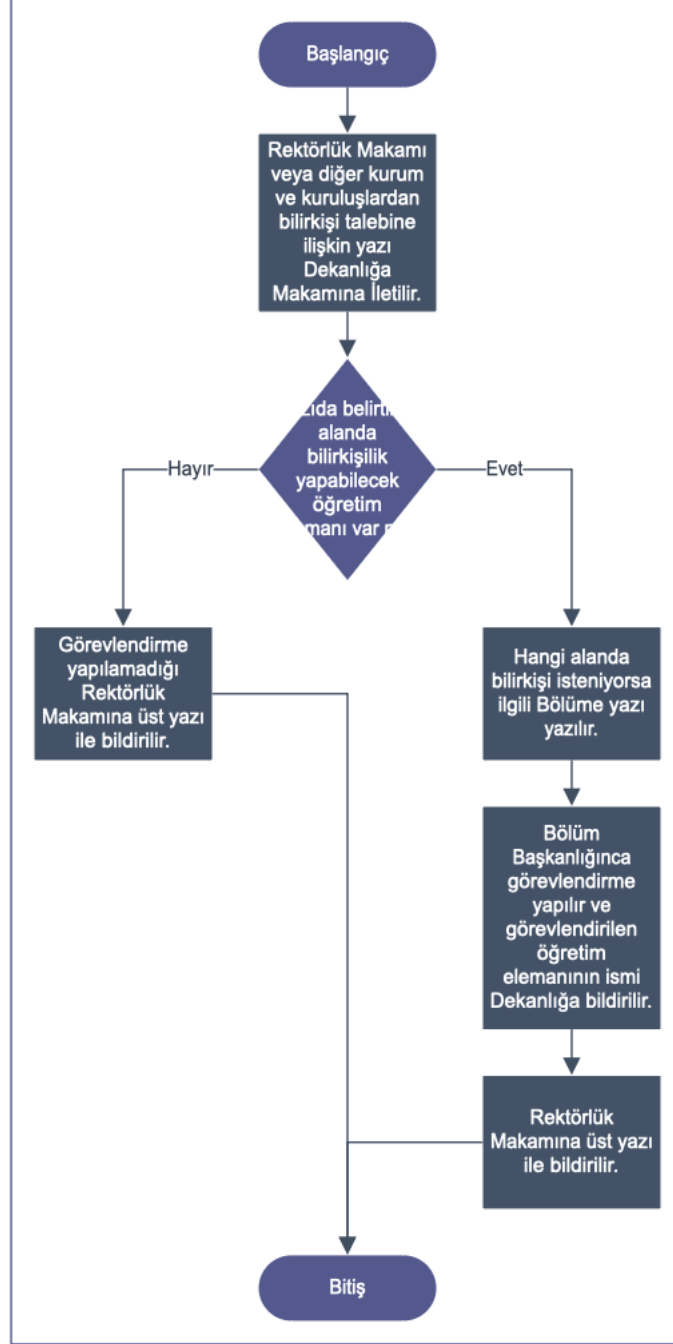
Başlangıç

Rektörlük Makamı veya diğer kurum ve kuruluşlardan bilirkişi talebine ilişkin yazı Dekanlığa Makamına İletilir.

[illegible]zıda belirti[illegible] alanda bilirkişilik yapabilecek öğretim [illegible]manı var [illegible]

Hayır

Evet

Görevlendirme yapılamadığı Rektörlük Makamına üst yazı ile bildirilir.

Hangi alanda bilirkişi isteniyorsa ilgili Bölüme yazı yazılır.

Bölüm Başkanlığınca görevlendirme yapılır ve görevlendirilen öğretim elemanının ismi Dekanlığa bildirilir.

Rektörlük Makamına üst yazı ile bildirilir.

Bitiş